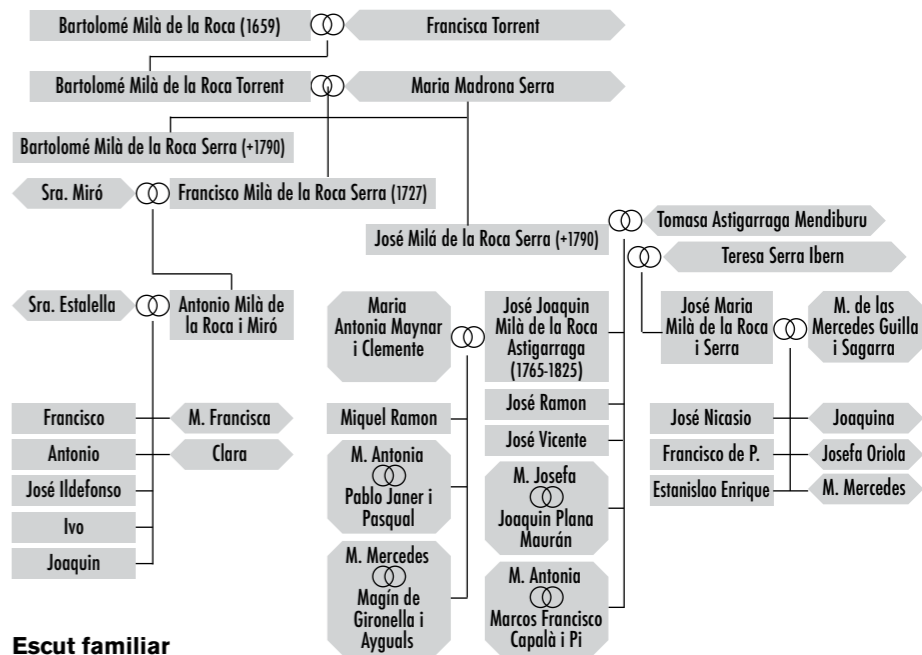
Bartolomé Milà de la Roca (1659)

Francisca Torrent

Bartolomé Milà de la Roca Torrent

Maria Madrona Serra

Bartolomé Milà de la Roca Serra (+1790)

Sra. Miró

Francisco Milà de la Roca Serra (1727)

José Milá de la Roca Serra (+1790)

Tomasa Astigarraga Mendiburu

Teresa Serra Ibern

Sra. Estalella

Antonio Milà de la Roca i Miró

Maria Antonia Maynar i Clemente

José Joaquin Milà de la Roca Astigarraga (1765-1825)

José Maria Milà de la Roca i Serra

M. de las Mercedes Guilla i Sagarra

Francisco

M. Francisca

Antonio

Clara

José Ildefonso

Ivo

Joaquin

Miquel Ramon

M. Antonia

Pablo Janer i Pasqual

M. Mercedes

Magín de Gironella i Ayguals

José Ramon

José Vicente

M. Josefa

Joaquin Plana Maurán

M. Antonia

Marcos Francisco Capalà i Pi

José Nicasio

Joaquina

Francisco de P.

Josefa Oriola

Estanislao Enrique

M. Mercedes

Escut familiar